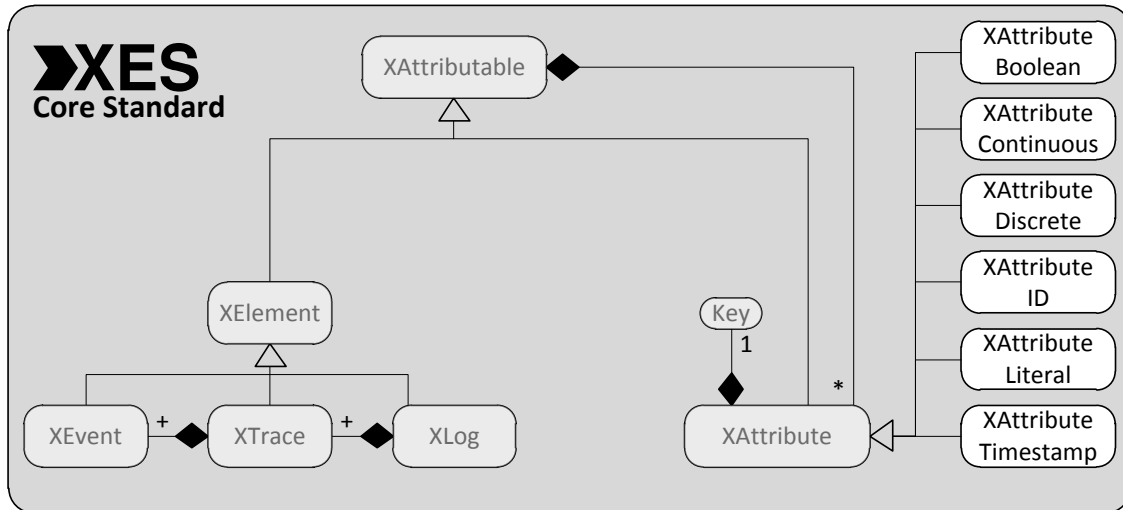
XES
Core Standard

XAttributable

XElement

XEvent + XTrace + XLog

Key
1

*

XAttribute

XAttribute Boolean

XAttribute Continuous

XAttribute Discrete

XAttribute ID

XAttribute Literal

XAttribute Timestamp